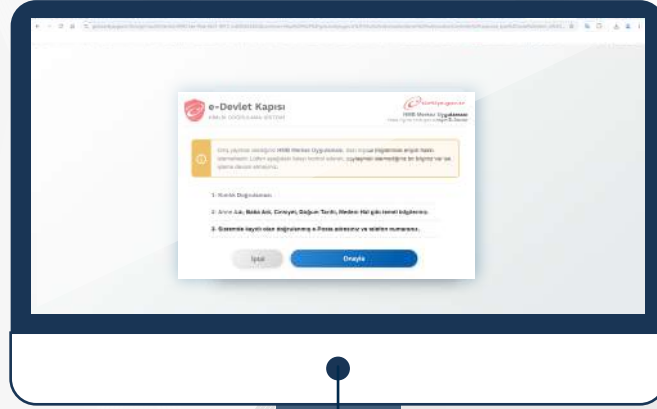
e-Devlet Kapısı

KİMLİK DOĞRULAMA SİSTEMİ

MEB Merkez Uygulaması

1- Kimlik Doğrulaması

2- Anne Adı, Baba Adı, Cinsiyet, Doğum Tarihi, Medeni Hal gibi temel bilgileriniz.

3- Sistemde kayıtlı olan doğrulanmış e-Posta adresiniz ve telefon numaranız.

İptal

Onayla